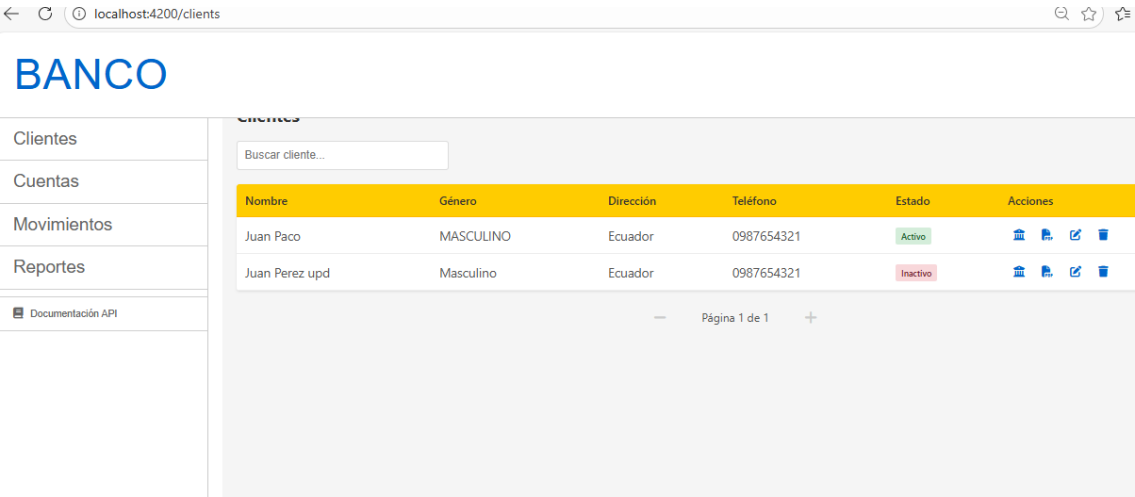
localhost:4200/clients

BANCO

Clientes
Cuentas
Movimientos
Reportes
Documentación API

Clientes

Buscar cliente...

| Nombre | Género | Dirección | Teléfono | Estado | Acciones |
|---|---|---|---|---|---|
| Juan Paco | MASCULINO | Ecuador | 0987654321 | Activo | |
| Juan Perez upd | Masculino | Ecuador | 0987654321 | Inactivo | |

Página 1 de 1